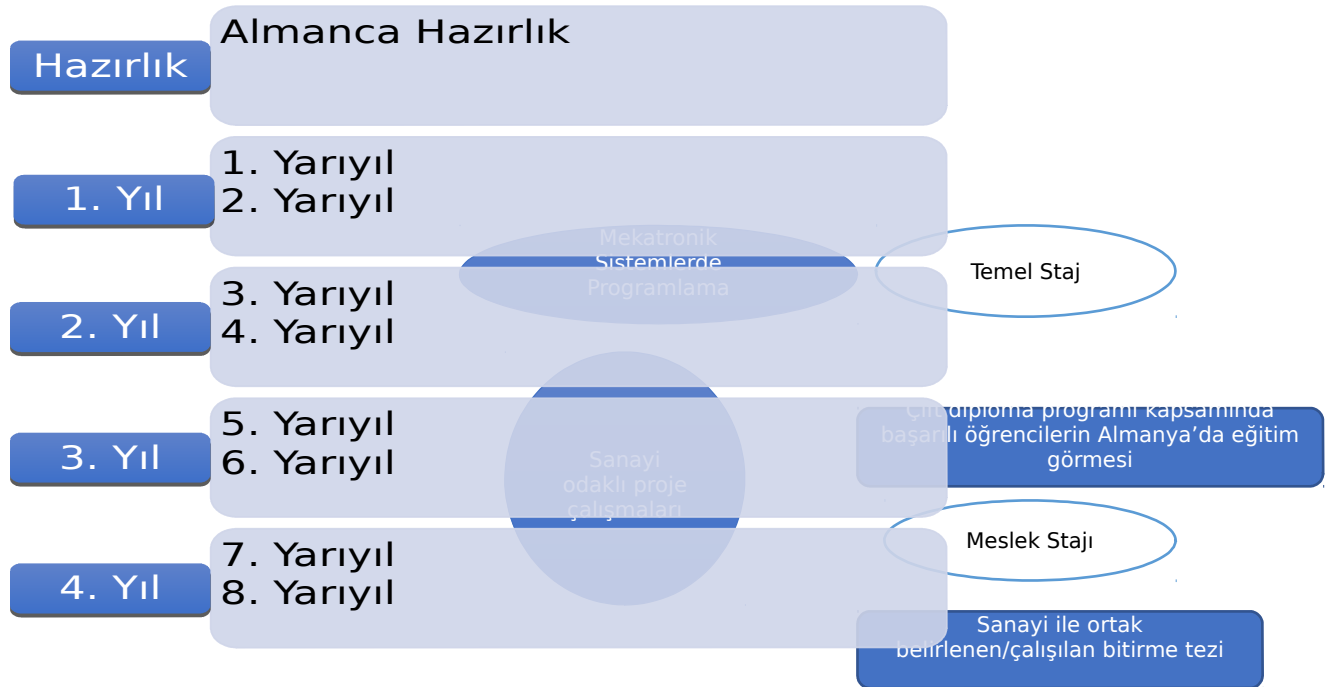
Hazırlık

Almanca Hazırlık

1. Yıl

1. Yarıyıl
2. Yarıyıl

Mekatronik Sistemlerde Programlama

Temel Staj

2. Yıl

3. Yarıyıl
4. Yarıyıl

3. Yıl

5. Yarıyıl
6. Yarıyıl

Sanayi odaklı proje çalışmaları

Çift diploma programı kapsamında başarılı öğrencilerin Almanya'da eğitim görmesi

Meslek Stajı

4. Yıl

7. Yarıyıl
8. Yarıyıl

Sanayi ile ortak belirlenen/çalışılan bitirme tezi